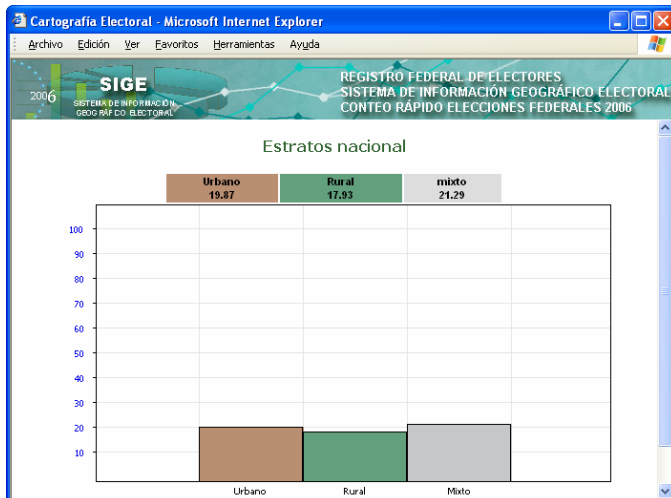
Cartografía Electoral - Microsoft Internet Explorer

Archivo Edición Ver Favoritos Herramientas Ayuda

2006 SIGE SISTEMA DE INFORMACIÓN GEOGRÁFICO ELECTORAL

REGISTRO FEDERAL DE ELECTORES
SISTEMA DE INFORMACIÓN GEOGRÁFICO ELECTORAL
CONTEO RÁPIDO ELECCIONES FEDERALES 2006

Estratos nacional

| Urbano | Rural | mixto |
|---|---|---|
| 19.87 | 17.93 | 21.29 |

100
90
80
70
60
50
40
30
20
10

Urbano Rural Mixto